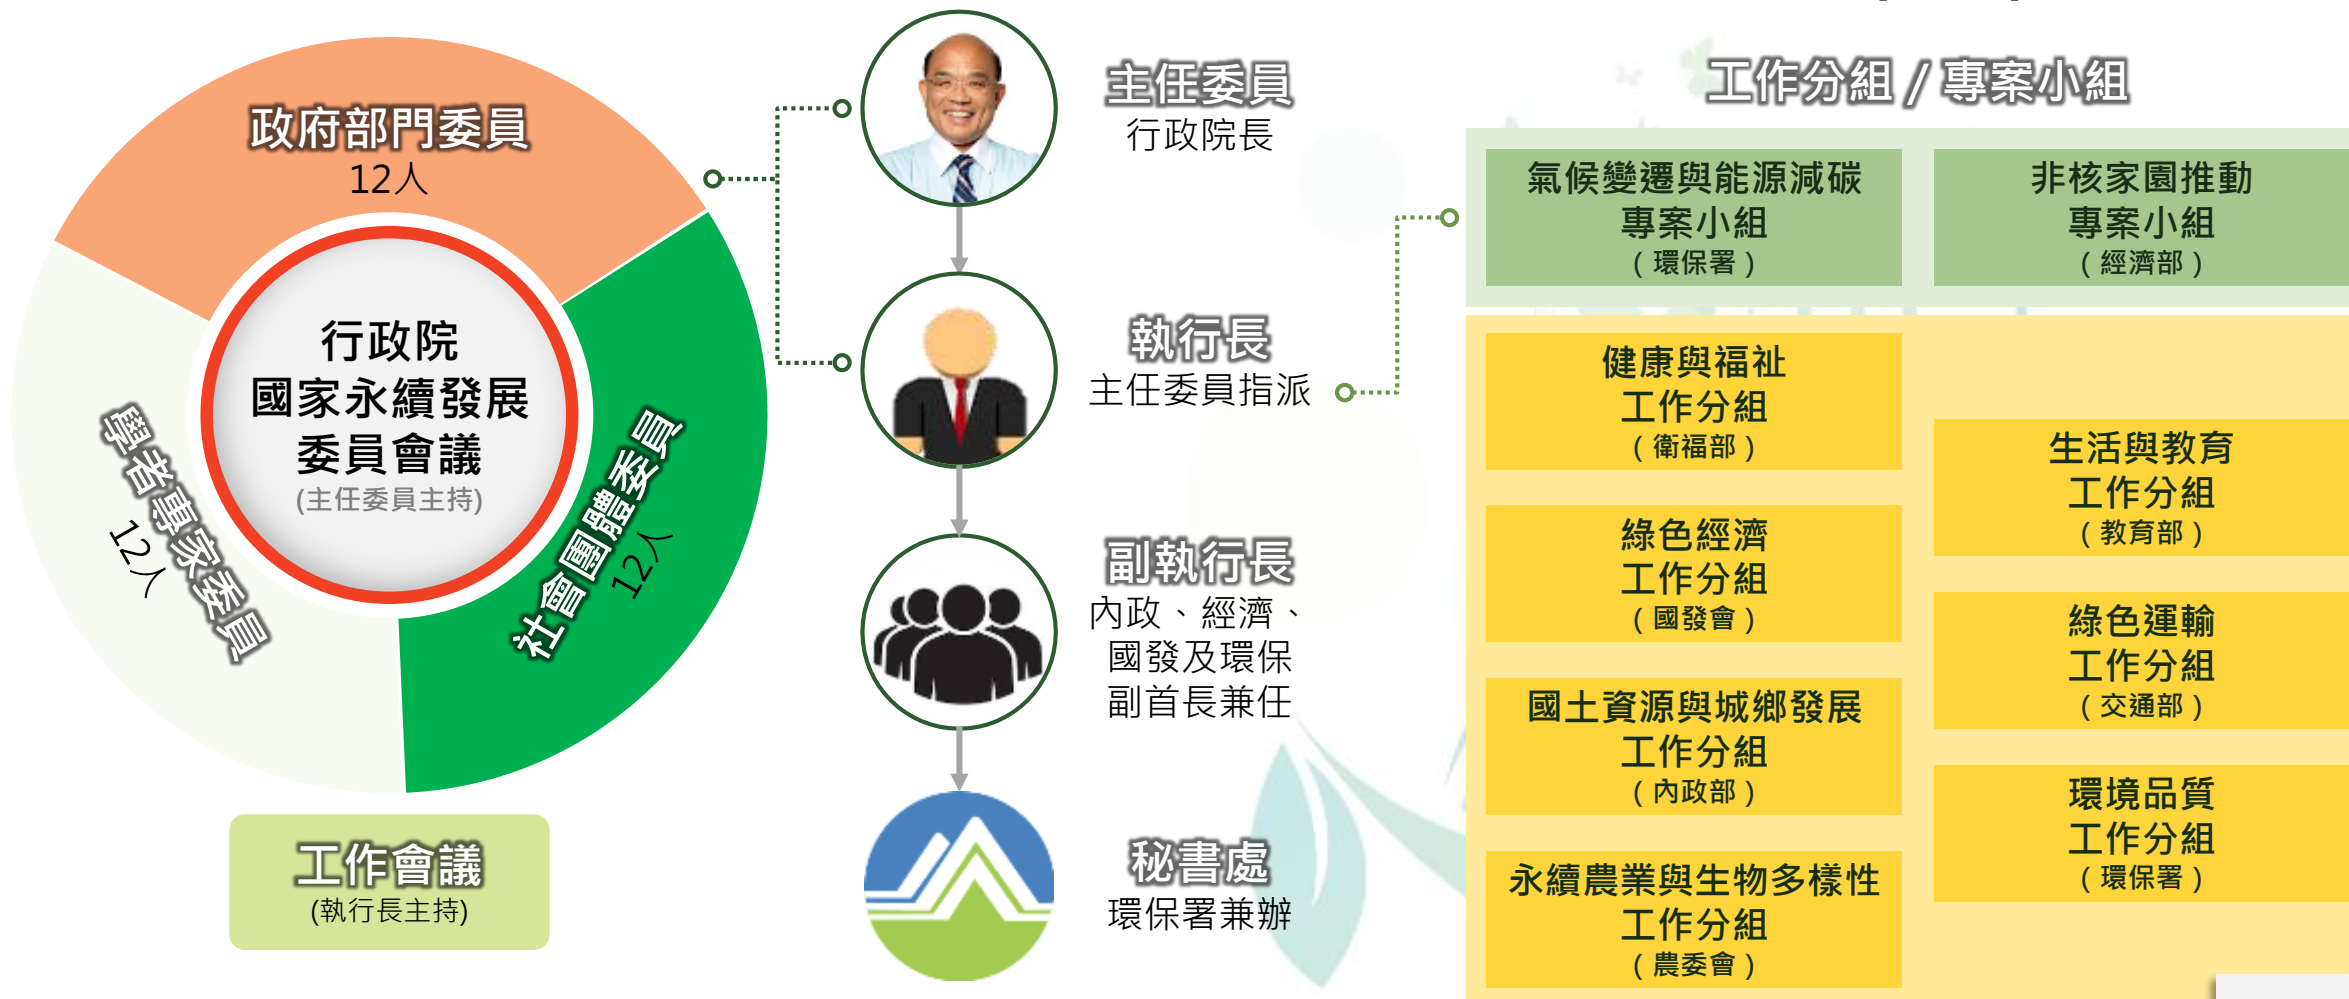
政府部門委員
12人

行政院
國家永續發展
委員會議
(主任委員主持)

社會團體委員
12人

學者專家委員
12人

工作會議
(執行長主持)

主任委員
行政院長

執行長
主任委員指派

副執行長
內政、經濟、國發及環保副首長兼任

秘書處
環保署兼辦

工作分組 / 專案小組

氣候變遷與能源減碳
專案小組
(環保署)

非核家園推動
專案小組
(經濟部)

健康與福祉
工作分組
(衛福部)

綠色經濟
工作分組
(國發會)

國土資源與城鄉發展
工作分組
(內政部)

永續農業與生物多樣性
工作分組
(農委會)

生活與教育
工作分組
(教育部)

綠色運輸
工作分組
(交通部)

環境品質
工作分組
(環保署)